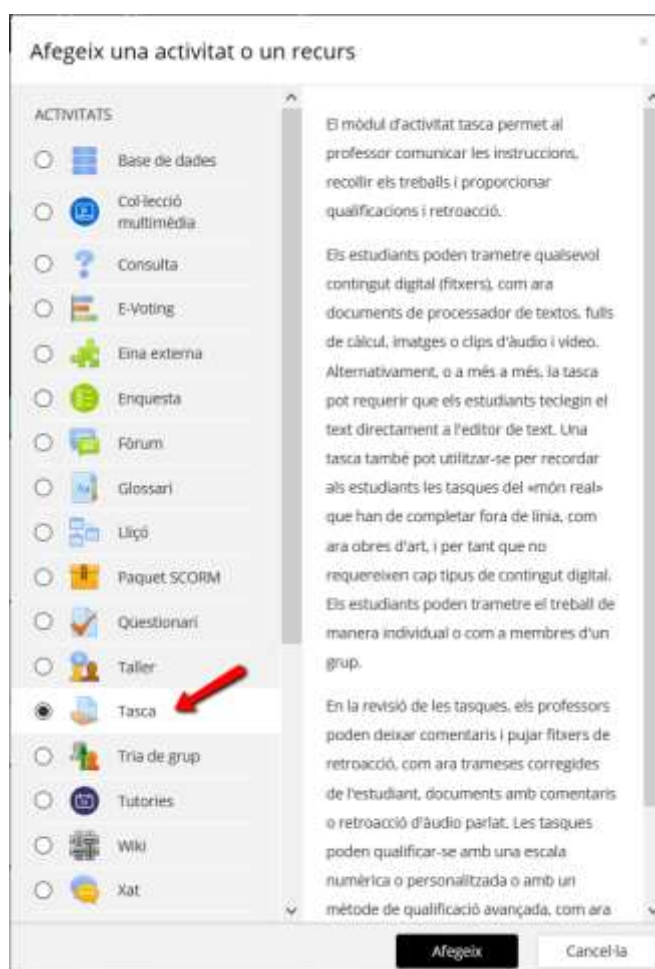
Afegeix una activitat o un recurs

×

ACTIVITATS

Base de dades

Col·lecció multimèdia

Consulta

E-Voting

Eina externa

Enquesta

Fòrum

Glossari

Lliçó

Paquet SCORM

Qüestionari

Taller

Tasca

Tria de grup

Tutories

Wiki

Xat

El mòdul d'activitat tasca permet al professor comunicar les instruccions, recollir els treballs i proporcionar qualificacions i retroacció.

Els estudiants poden trametre qualsevol contingut digital (fitxers), com ara documents de processador de textos, fulls de càlcul, imatges o clips d'àudio i vídeo. Alternativament, o a més a més, la tasca pot requerir que els estudiants teclegin el text directament a l'editor de text. Una tasca també pot utilitzar-se per recordar als estudiants les tasques del «món real» que han de completar fora de línia, com ara obres d'art, i per tant que no requereixen cap tipus de contingut digital. Els estudiants poden trametre el treball de manera individual o com a membres d'un grup.

En la revisió de les tasques, els professors poden deixar comentaris i pujar fitxers de retroacció, com ara trameses corregides de l'estudiant, documents amb comentaris o retroacció d'àudio parlat. Les tasques poden qualificar-se amb una escala numèrica o personalitzada o amb un mètode de qualificació avançada, com ara

Afegeix

Cancel·la